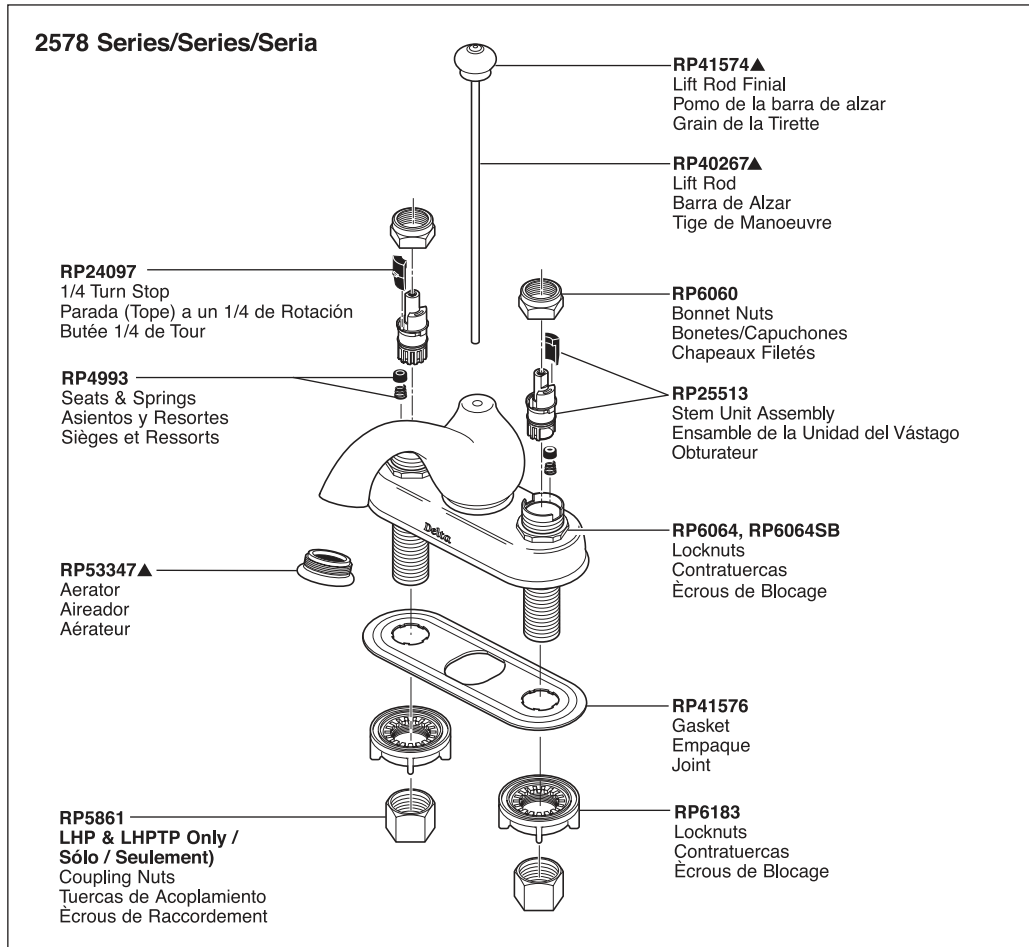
2578 Series/Series/Seria

RP41574▲
Lift Rod Finial
Pomo de la barra de alzar
Grain de la Tirette

RP40267▲
Lift Rod
Barra de Alzar
Tige de Manoeuvre

RP24097
1/4 Turn Stop
Parada (Tope) a un 1/4 de Rotación
Butée 1/4 de Tour

RP6060
Bonnet Nuts
Bonetes/Capuchones
Chapeaux Filetés

RP4993
Seats & Springs
Asientos y Resortes
Sièges et Ressorts

RP25513
Stem Unit Assembly
Ensamble de la Unidad del Vástago
Obturateur

Delta

RP6064, RP6064SB
Locknuts
Contratuercas
Ècrous de Blocage

RP53347▲
Aerator
Aireador
Aérateur

RP41576
Gasket
Empaque
Joint

RP5861
LHP & LHPTP Only / Sólo / Seulement)
Coupling Nuts
Tuercas de Acoplamiento
Ècrous de Raccordement

RP6183
Locknuts
Contratuercas
Ècrous de Blocage